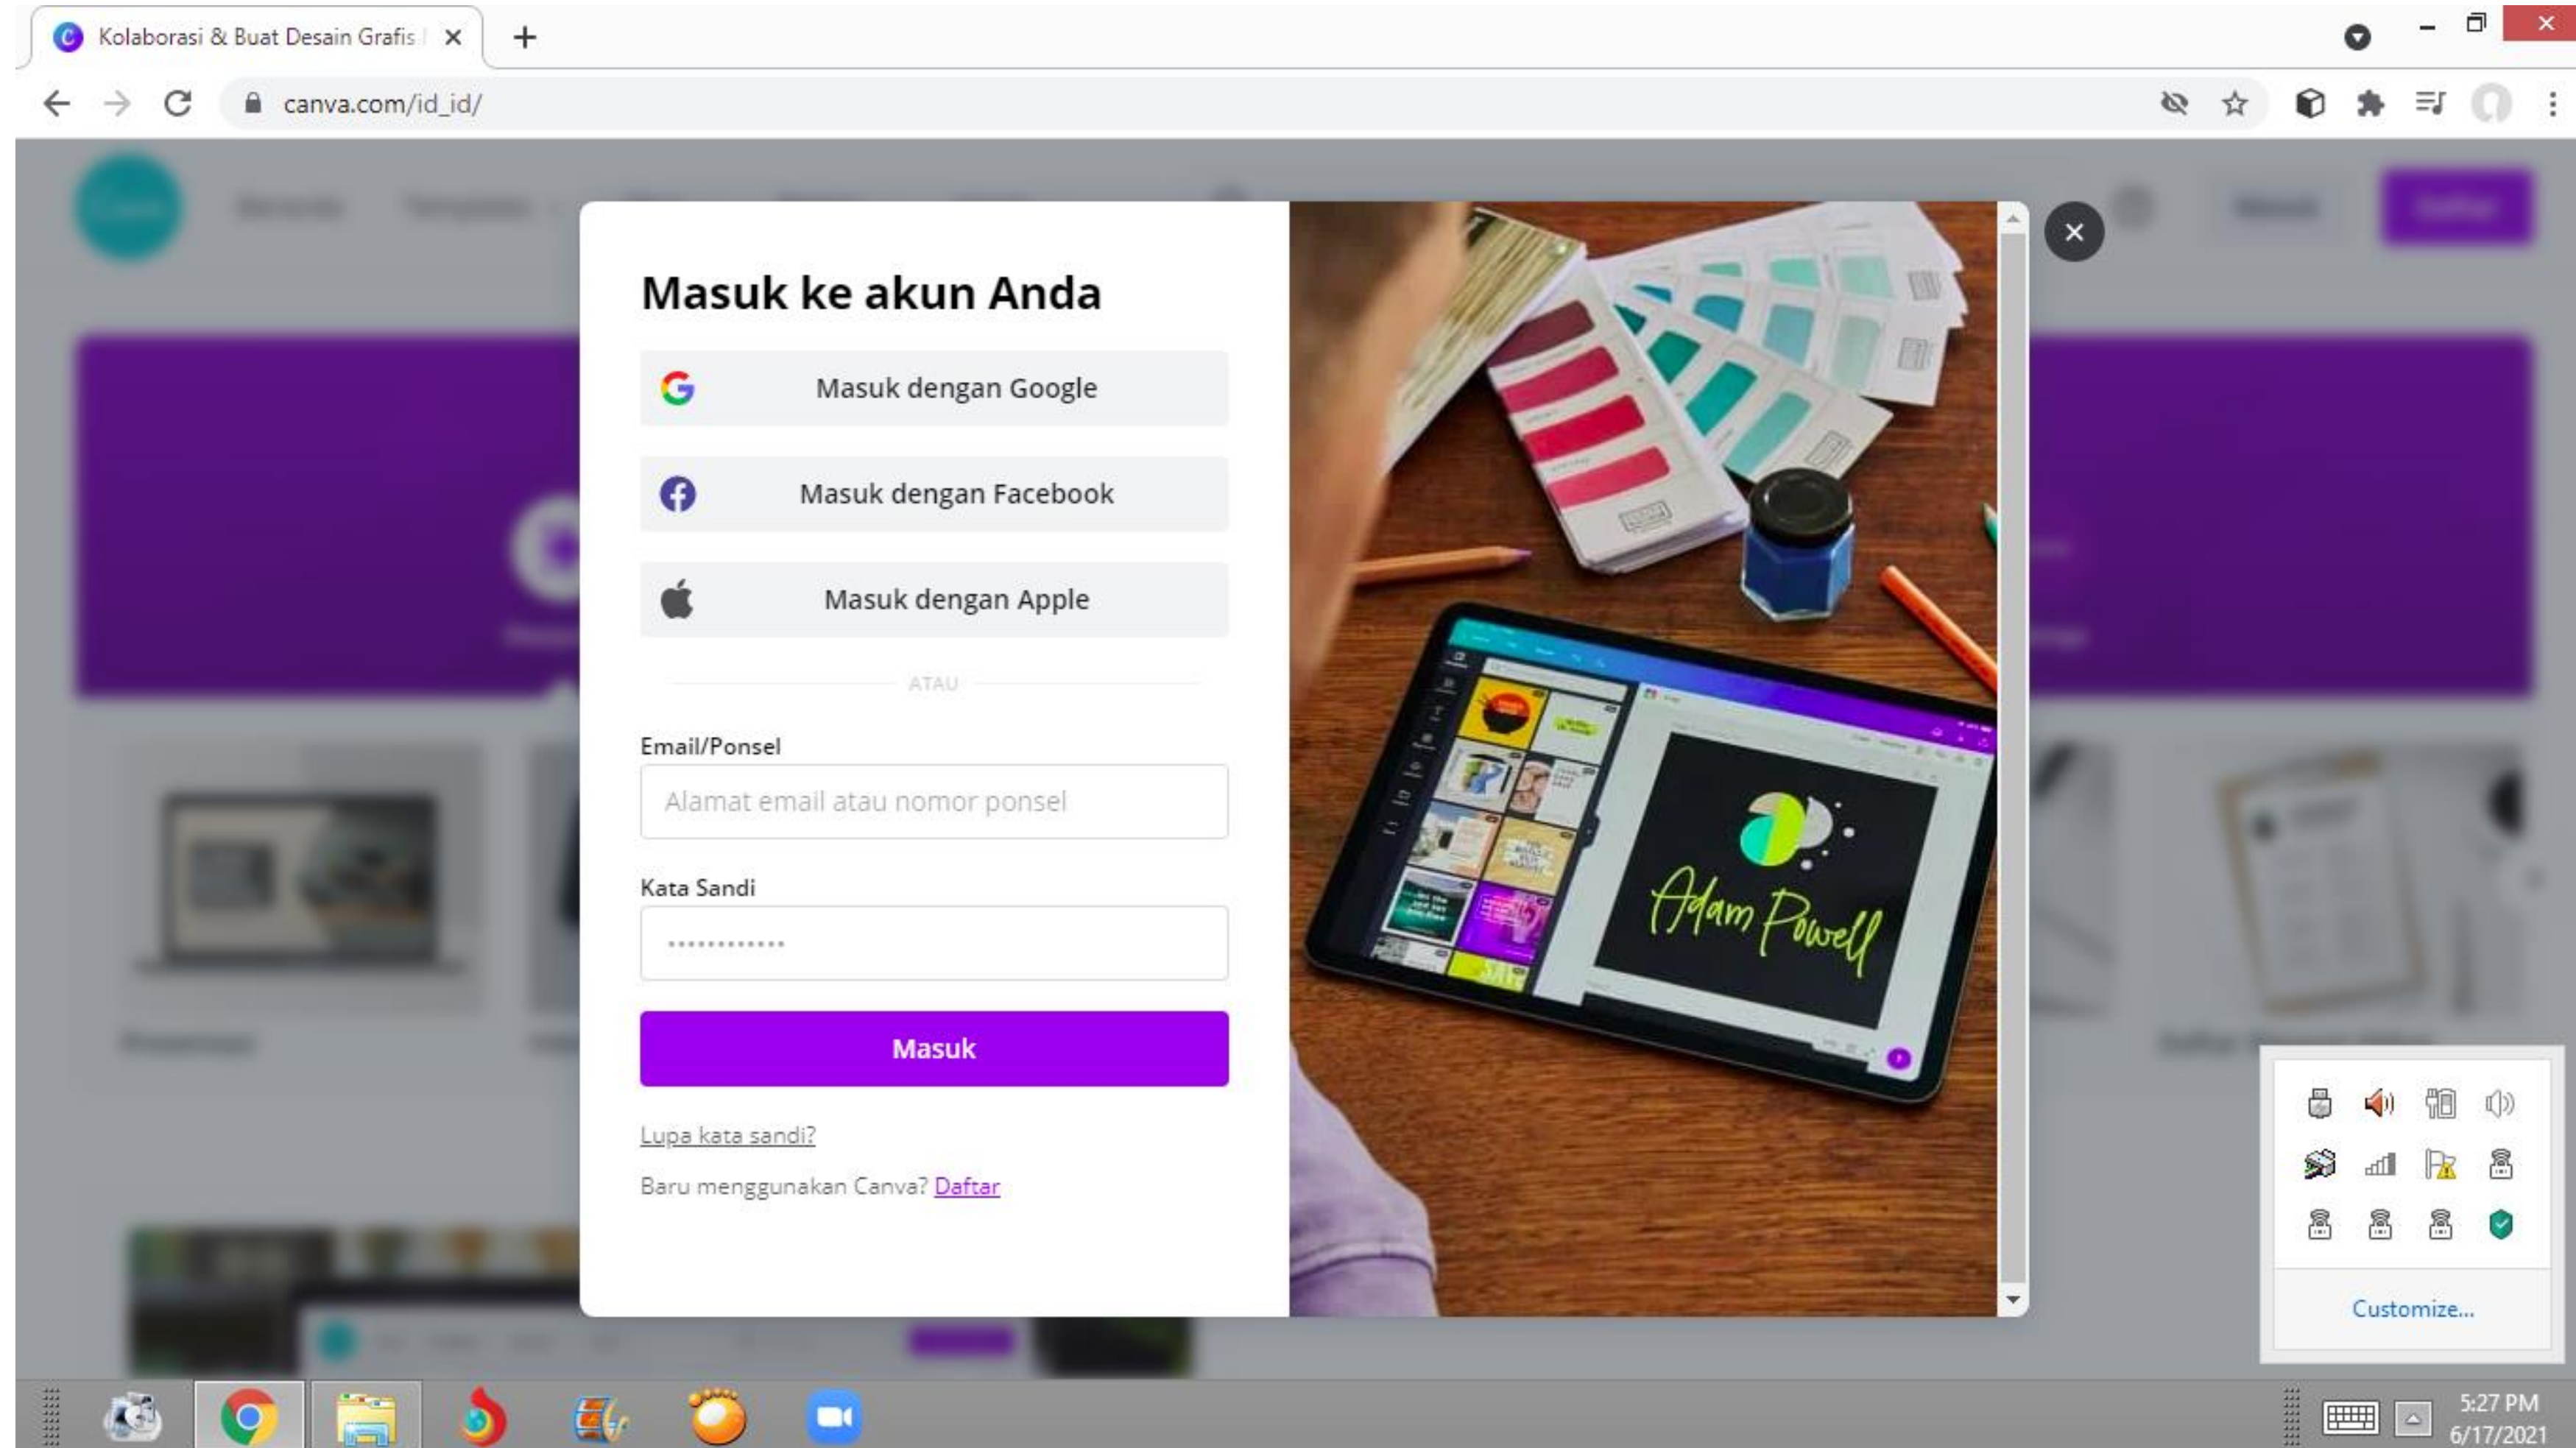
Kolaborasi & Buat Desain Grafis

canva.com/id_id/

Masuk ke akun Anda

Masuk dengan Google

Masuk dengan Facebook

Masuk dengan Apple

ATAU

Email/Ponsel

Alamat email atau nomor ponsel

Kata Sandi

••••••••••••

Masuk

Lupa kata sandi?

Baru menggunakan Canva? Daftar

Adam Powell

Customize...

5:27 PM
6/17/2021